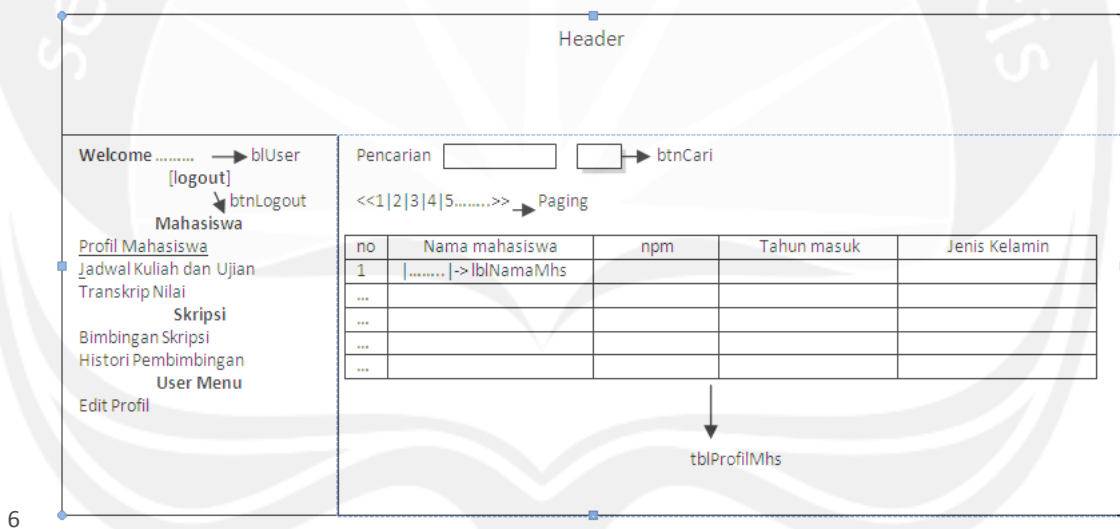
Header

Welcome ......... blUser
[logout]
btnLogout
Mahasiswa
Profil Mahasiswa
Jadwal Kuliah dan Ujian
Transkrip Nilai
Skripsi
Bimbingan Skripsi
Histori Pembimbingan
User Menu
Edit Profil

Pencarian btnCari

<<1|2|3|4|5........>> Paging

| no | Nama mahasiswa | npm | Tahun masuk | Jenis Kelamin |
|---|---|---|---|---|
| 1 | \|........\|-> lblNamaMhs | | | |
| ... | | | | |
| ... | | | | |
| ... | | | | |
| ... | | | | |

tblProfilMhs

6